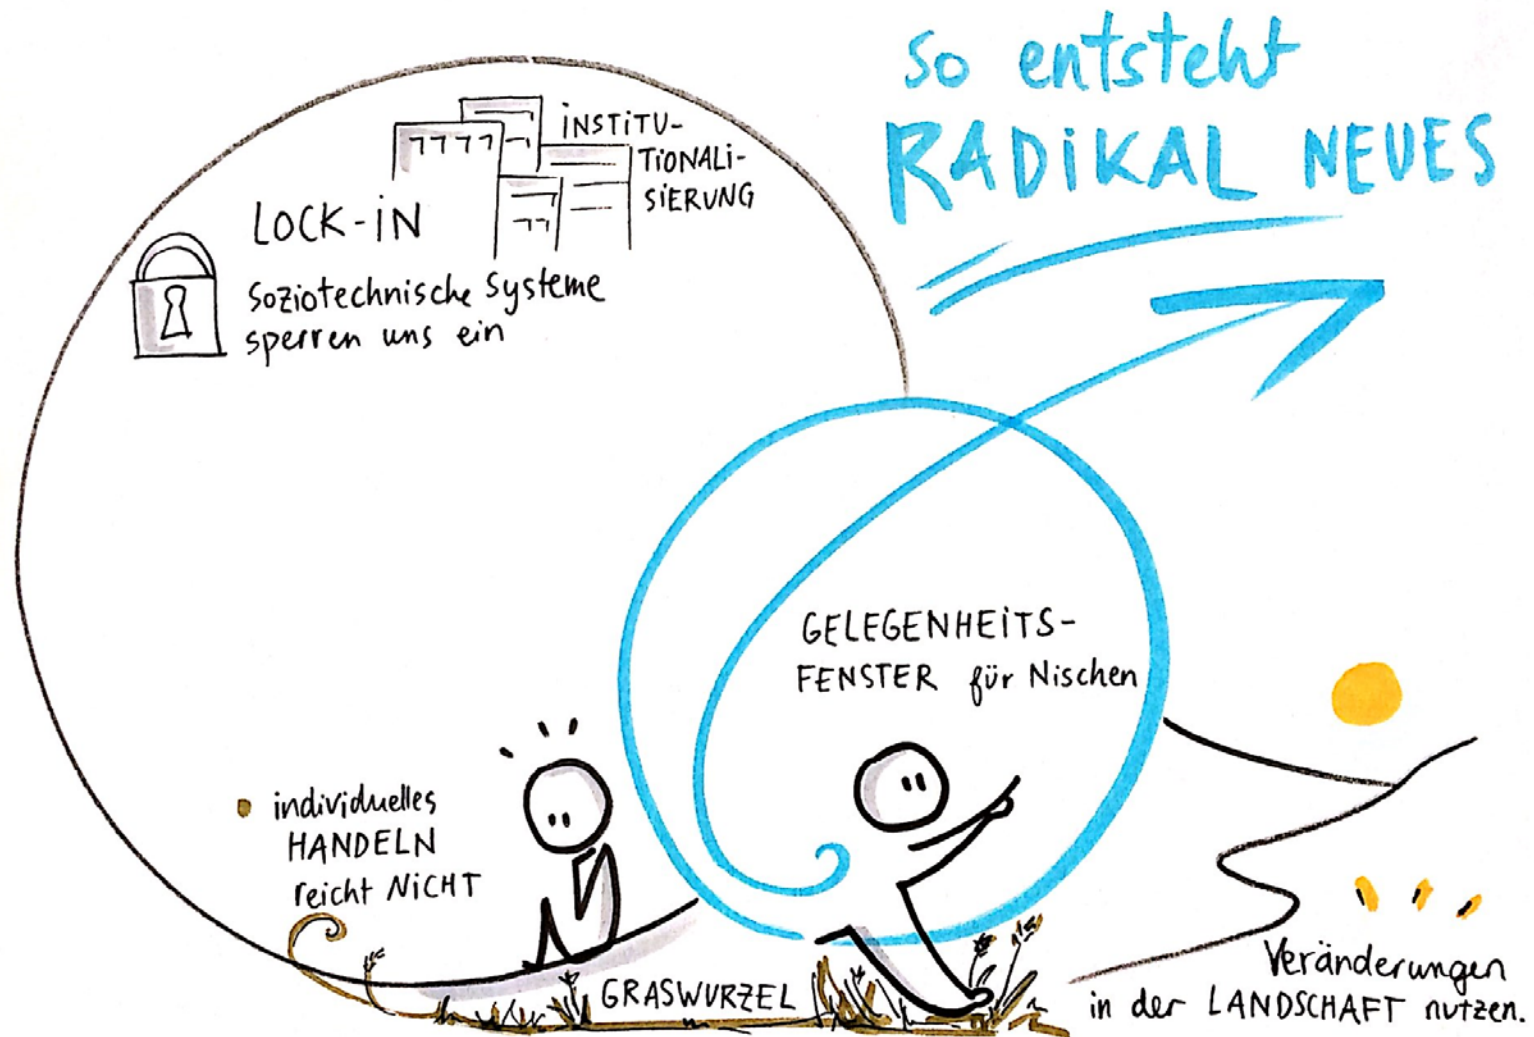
So entsteht
RADIKAL NEUES

INSTITUTIONALISIERUNG

LOCK-IN

Soziotechnische Systeme sperren uns ein

GELEGENHEITSFENSTER für Nischen

individuelles HANDELN reicht NICHT

GRASWURZEL

Veränderungen in der LANDSCHAFT nutzen.